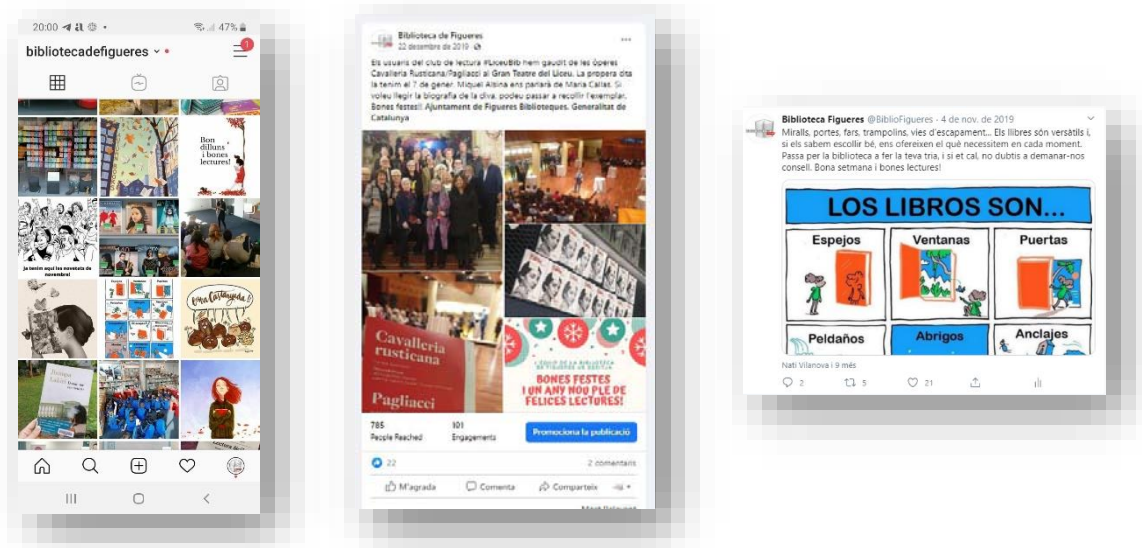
20:00 47%

bibliotecadefigueres

Bon dilluns i bones lectures!

Ja tenim aquí les novetats de novembre!

Bona Castanyada!

Biblioteca de Figueres
22 desembre de 2019

Els usuaris del club de lectura #LiceuBib hem gaudit de les òperes Cavalleria Rusticana/Pagliacci al Gran Teatre del Liceu. La propera cita la tenim el 7 de gener: Miquel Alsina ens parlarà de Maria Callas. Si voleu llegir la biografia de la diva, podeu passar a recollir l'exemplar. Bones festes!! Ajuntament de Figueres Biblioteques. Generalitat de Catalunya

Cavalleria rusticana
Pagliacci

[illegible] DE LA BIBLIOTECA DE FIGUERES US DESITJA
BONES FESTES
I UN ANY NOU PLE DE FELICES LECTURES!

785
People Reached

101
Engagements

Promociona la publicació

22
2 comentaris

M'agrada
Comenta
Comparteix

Biblioteca Figueres @BiblioFigueres · 4 de nov. de 2019
Miralls, portes, fars, trampolins, vies d'escapament... Els llibres són versàtils i, si els sabem escollir bé, ens oferereixen el què necessitem en cada moment. Passa per la biblioteca a fer la teva tria, i si et cal, no dubtis a demanar-nos consell. Bona setmana i bones lectures!

LOS LIBROS SON...
Espejos
Ventanas
Puertas
Peldaños
Abrigos
Anclajes

Nati Vilanova i 9 més
2
5
21